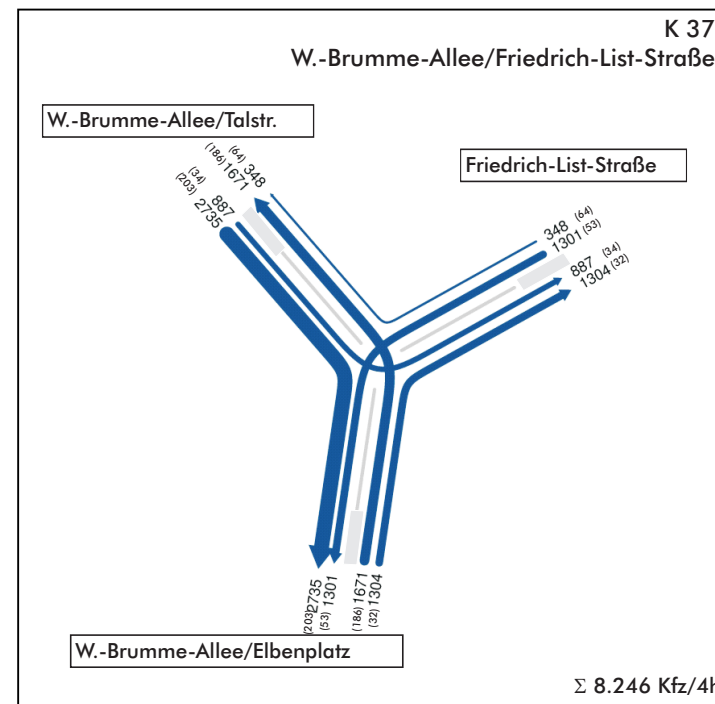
K 37
W.-Brumme-Allee/Friedrich-List-Straße

W.-Brumme-Allee/Talstr.

(64) 348
(186) 1671
(34) 887
(203) 2735

Friedrich-List-Straße

348 (64)
1301 (53)
887 (34)
1304 (32)

(203) 2735
(53) 1301
(186) 1671
(32) 1304

W.-Brumme-Allee/Elbenplatz

$\Sigma$ 8.246 Kfz/4h